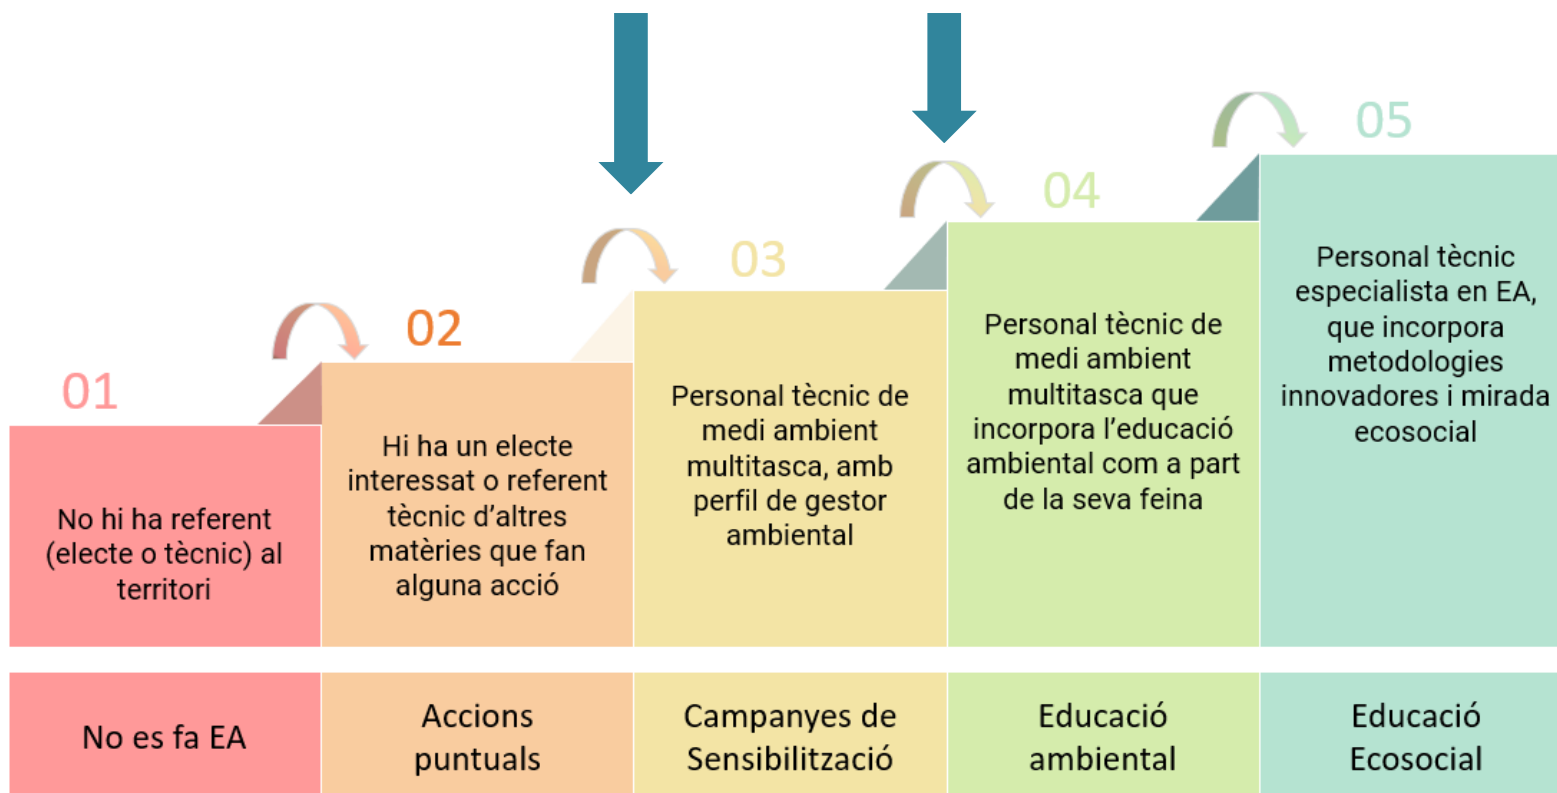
01

No hi ha referent (electe o tècnic) al territori

02

Hi ha un electe interessat o referent tècnic d'altres matèries que fan alguna acció

03

Personal tècnic de medi ambient multitasca, amb perfil de gestor ambiental

04

Personal tècnic de medi ambient multitasca que incorpora l'educació ambiental com a part de la seva feina

05

Personal tècnic especialista en EA, que incorpora metodologies innovadores i mirada ecosocial

| No es fa EA | Accions puntuals | Campanyes de Sensibilització | Educació ambiental | Educació Ecosocial |